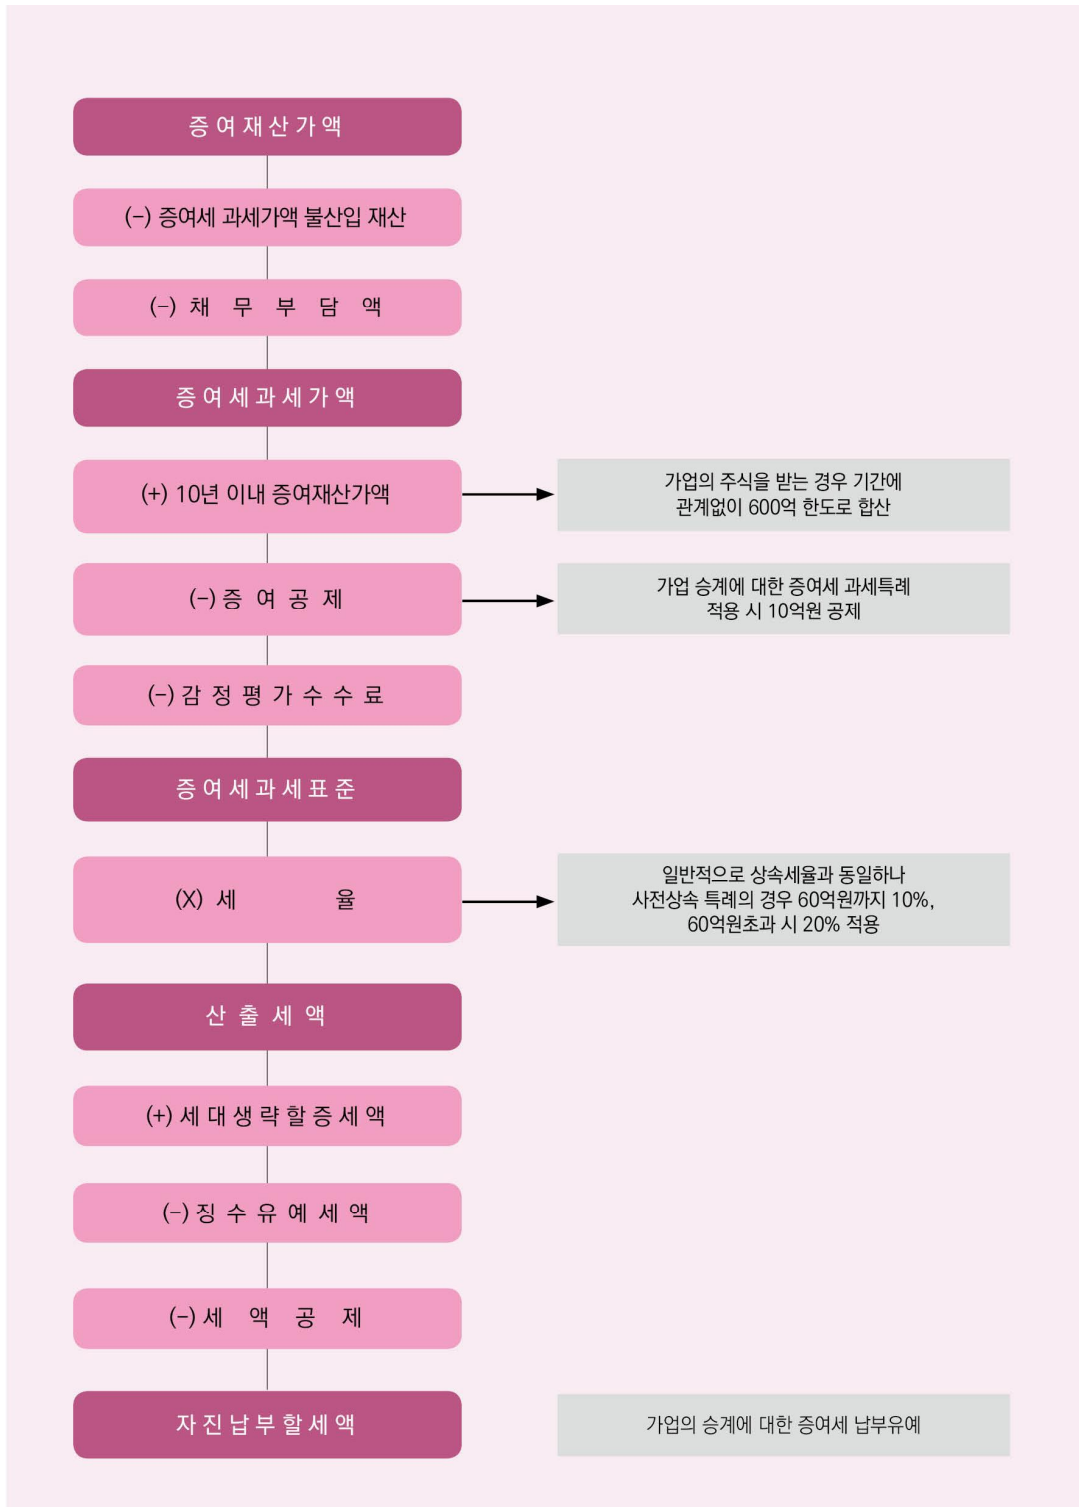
증 여 재 산 가 액

(−) 증여세 과세가액 불산입 재산

(−) 채 무 부 담 액

증 여 세 과 세 가 액

(+) 10년 이내 증여재산가액

가업의 주식을 받는 경우 기간에 관계없이 600억 한도로 합산

(−) 증 여 공 제

가업 승계에 대한 증여세 과세특례 적용 시 10억원 공제

(−) 감 정 평 가 수 수 료

증 여 세 과 세 표 준

(X) 세 율

일반적으로 상속세율과 동일하나 사전상속 특례의 경우 60억원까지 10%, 60억원초과 시 20% 적용

산 출 세 액

(+) 세 대 생 략 할 증 세 액

(−) 징 수 유 예 세 액

(−) 세 액 공 제

자 진 납 부 할 세 액

가업의 승계에 대한 증여세 납부유예